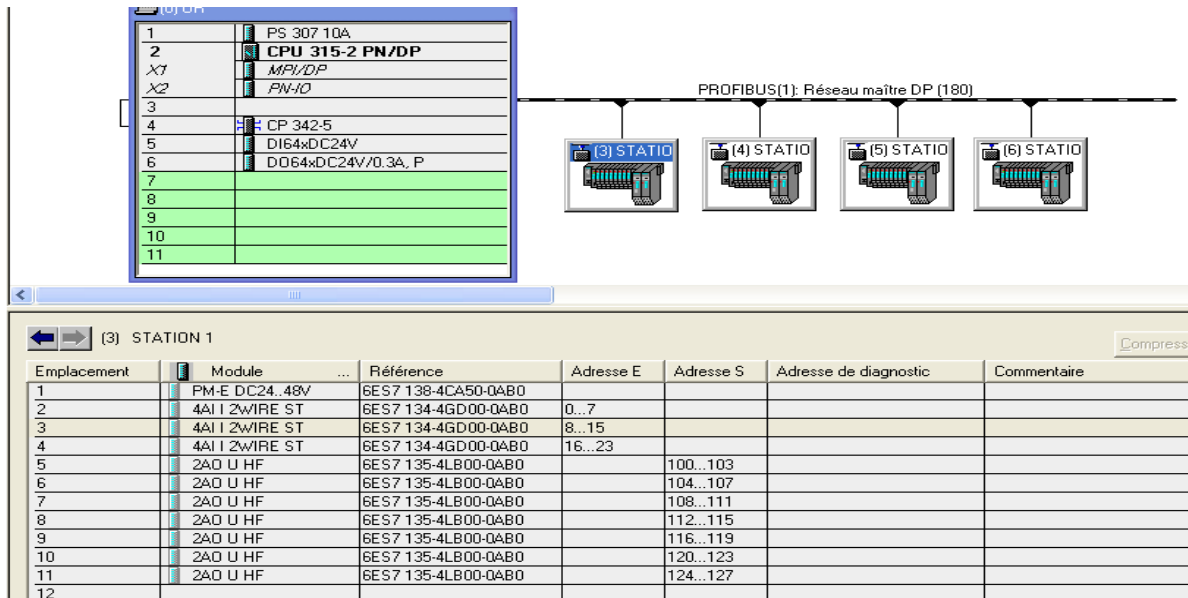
(0) UR

| | |
|---|---|
| 1 | PS 307 10A |
| 2 | CPU 315-2 PN/DP |
| X1 | MPI/DP |
| X2 | PN-IO |
| 3 | |
| 4 | CP 342-5 |
| 5 | DI64xDC24V |
| 6 | DO64xDC24V/0.3A, P |
| 7 | |
| 8 | |
| 9 | |
| 10 | |
| 11 | |

PROFIBUS(1): Réseau maître DP (180)

(3) STATIO
(4) STATIO
(5) STATIO
(6) STATIO

(3) STATION 1

Compress

| Emplacement | Module ... | Référence | Adresse E | Adresse S | Adresse de diagnostic | Commentaire |
|---|---|---|---|---|---|---|
| 1 | PM-E DC24..48V | 6ES7 138-4CA50-0AB0 | | | | |
| 2 | 4AI I 2WIRE ST | 6ES7 134-4GD00-0AB0 | 0...7 | | | |
| 3 | 4AI I 2WIRE ST | 6ES7 134-4GD00-0AB0 | 8...15 | | | |
| 4 | 4AI I 2WIRE ST | 6ES7 134-4GD00-0AB0 | 16...23 | | | |
| 5 | 2AO U HF | 6ES7 135-4LB00-0AB0 | | 100...103 | | |
| 6 | 2AO U HF | 6ES7 135-4LB00-0AB0 | | 104...107 | | |
| 7 | 2AO U HF | 6ES7 135-4LB00-0AB0 | | 108...111 | | |
| 8 | 2AO U HF | 6ES7 135-4LB00-0AB0 | | 112...115 | | |
| 9 | 2AO U HF | 6ES7 135-4LB00-0AB0 | | 116...119 | | |
| 10 | 2AO U HF | 6ES7 135-4LB00-0AB0 | | 120...123 | | |
| 11 | 2AO U HF | 6ES7 135-4LB00-0AB0 | | 124...127 | | |
| 12 | | | | | | |